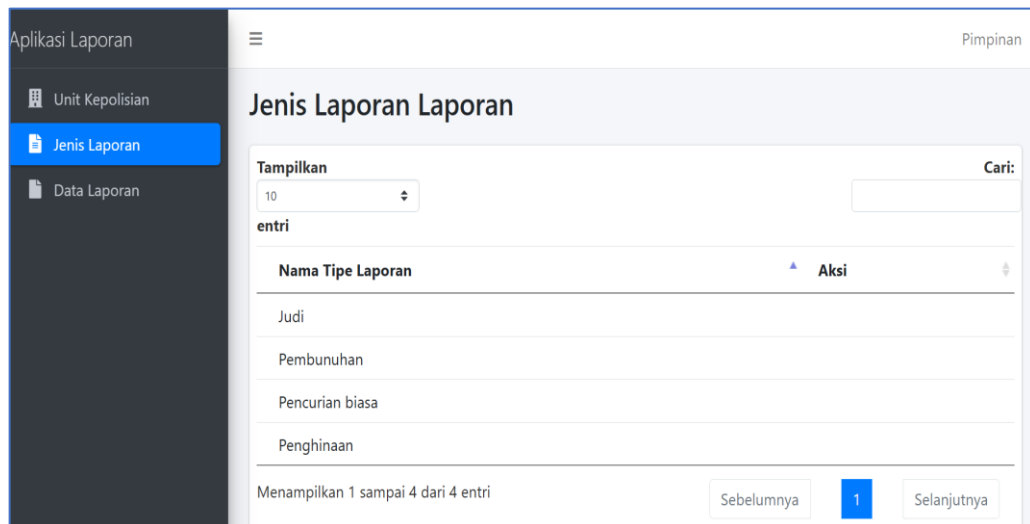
Aplikasi Laporan

Unit Kepolisian

Jenis Laporan

Data Laporan

Pimpinan

Jenis Laporan Laporan

Tampilkan
10
entri

Cari:

| Nama Tipe Laporan | Aksi |
|---|---|
| Judi | |
| Pembunuhan | |
| Pencurian biasa | |
| Penghinaan | |

Menampilkan 1 sampai 4 dari 4 entri

Sebelumnya 1 Selanjutnya